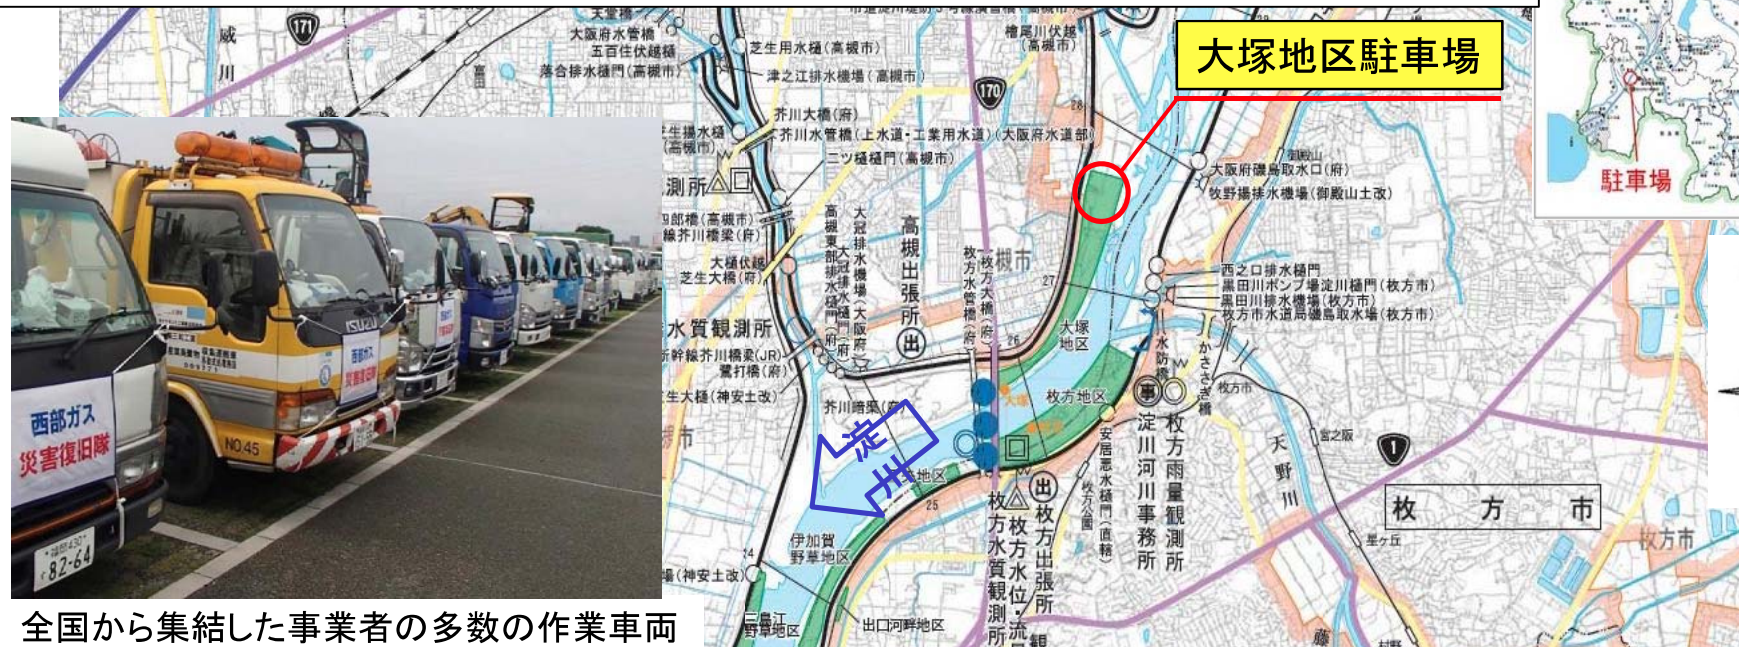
大塚地区駐車場

駐車場

171
170
1

大阪府水管橋
五百住伏越樋
落合排水樋門(高槻市)
芝生用水樋(高槻市)
津之江排水機場(高槻市)
檜尾川伏越(高槻市)
芥川大橋(府)
芥川水管橋(上水道・工業用水道)(大阪府水道部)
二ツ樋樋門(高槻市)
大阪府磯島取水口(府)
牧野場排水機場(御殿山土改)
高槻出張所
高槻東部排水樋門(府)
大冠排水機場(大阪府)
枚方大橋(府)
枚方水管橋(府)
高槻市
西之口排水樋門
黒田川ポンプ場淀川樋門(枚方市)
黒田川排水機場(枚方市)
枚方市水道局磯島取水場(枚方市)
大塚地区
水質観測所
鵜殿
芥川暗渠(府)
枚方地区
淀川河川事務所
枚方雨量観測所
枚方出張所
枚方水質観測所
枚方水位・流
安居悪水樋門(直轄)
枚方公園
天野川
宮之阪
枚方市
枚方 市
伊加賀野草地区
出口河畔地区
三島江野草地区
流

西部ガス 災害復旧隊
西部ガス 災害復旧隊
NO.45
82-64

全国から集結した事業者の多数の作業車両